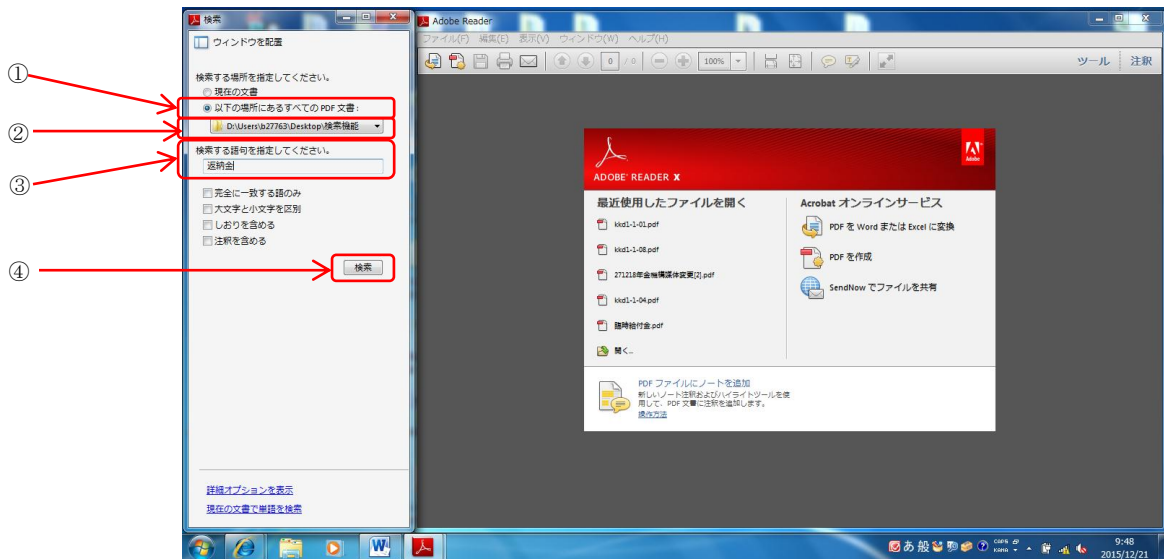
①

②

③

④

検索

ウィンドウを配置

検索する場所を指定してください。

現在の文書

以下の場所にあるすべての PDF 文書：

D:\Users\b27763\Desktop\検索機能

検索する語句を指定してください。

返納金

完全に一致する語のみ

大文字と小文字を区別

しおりを含める

注釈を含める

検索

詳細オプションを表示

現在の文書で単語を検索

Adobe Reader

ファイル(F) 編集(E) 表示(V) ウィンドウ(W) ヘルプ(H)

0 / 0 100%

ツール 注釈

ADOBE® READER® X

Adobe

最近使用したファイルを開く

kkd1-1-01.pdf

kkd1-1-08.pdf

271218年金機構謀体変更[2].pdf

kkd1-1-04.pdf

臨時給付金.pdf

開く...

Acrobat オンラインサービス

PDF を Word または Excel に変換

PDF を作成

SendNow でファイルを共有

PDF ファイルにノートを追加

新しいノート注釈およびハイライトツールを使用して、PDF 文書に注釈を追加します。

操作方法

あ 般 CAPS KANA

9:48
2015/12/21